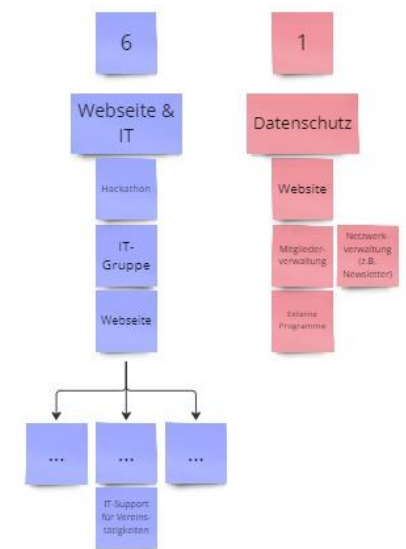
6

Webseite & IT

Hackathon

IT-Gruppe

Webseite

...

...

...

IT-Support für Vereinstätigkeiten

1

Datenschutz

Website

Mitgliederverwaltung

Netzwerkverwaltung (z.B. Newsletter)

Externe Programme